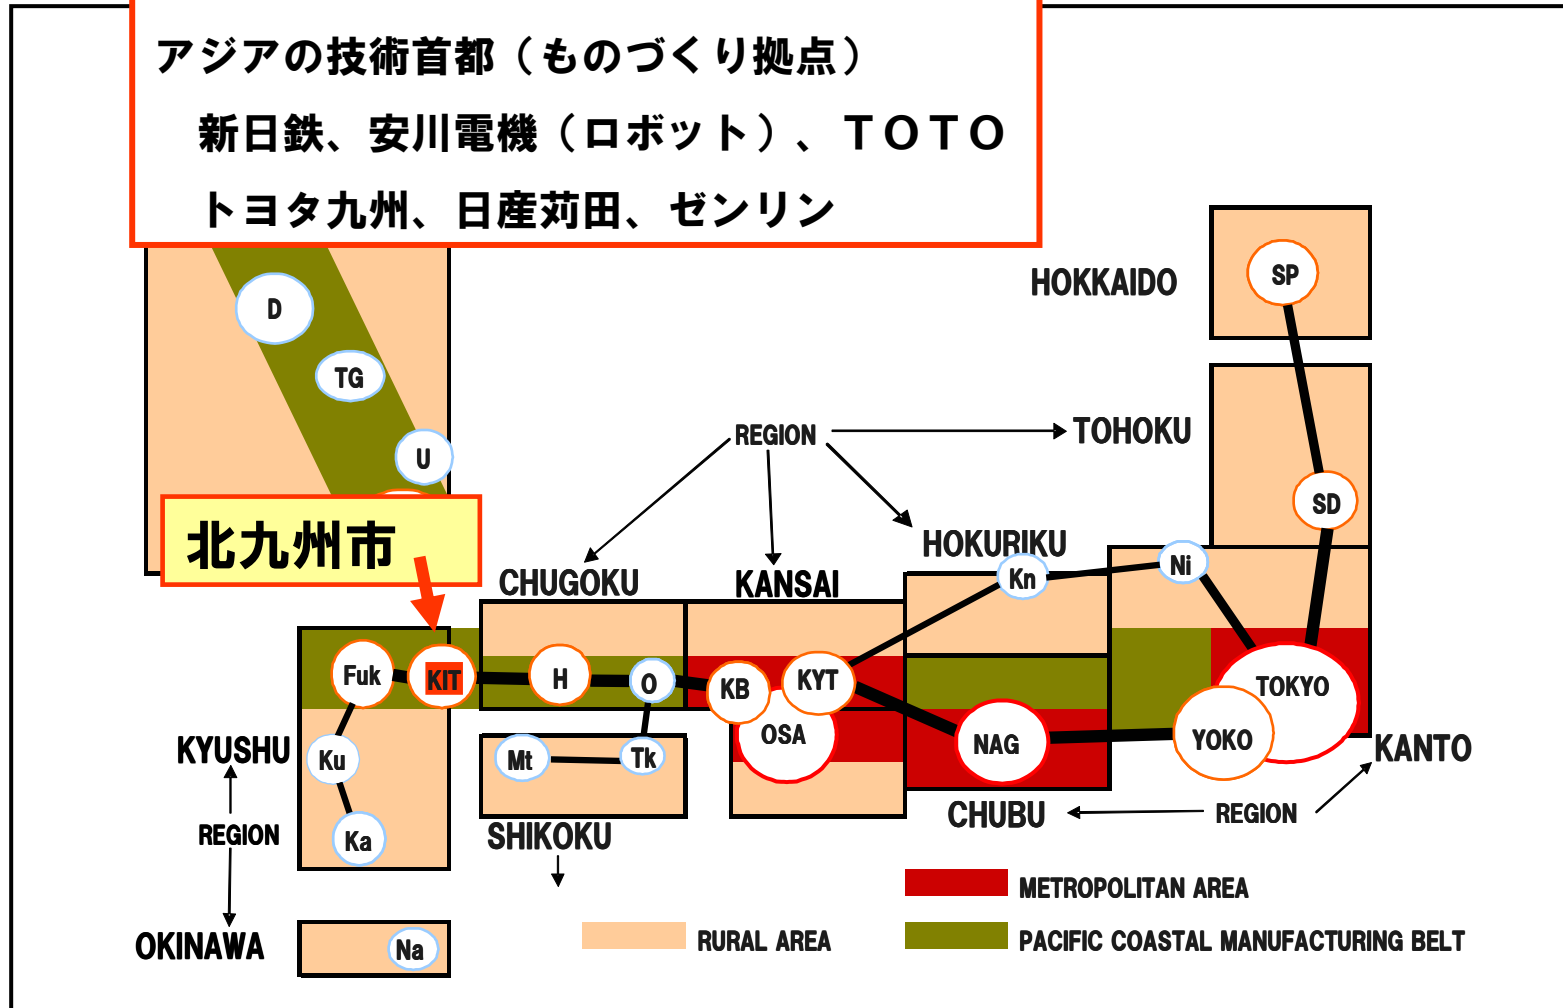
アジアの技術首都（ものづくり拠点）

新日鉄、安川電機（ロボット）、ＴＯＴＯ

トヨタ九州、日産苅田、ゼンリン

D

TG

U

北九州市

HOKKAIDO

SP

REGION

TOHOKU

SD

HOKURIKU

CHUGOKU

KANSAI

Kn

Ni

Fuk

KIT

H

O

KB

KYT

TOKYO

OSA

NAG

YOKO

KYUSHU

Ku

Mt

Tk

KANTO

REGION

Ka

SHIKOKU

CHUBU

REGION

OKINAWA

Na

METROPOLITAN AREA

RURAL AREA

PACIFIC COASTAL MANUFACTURING BELT